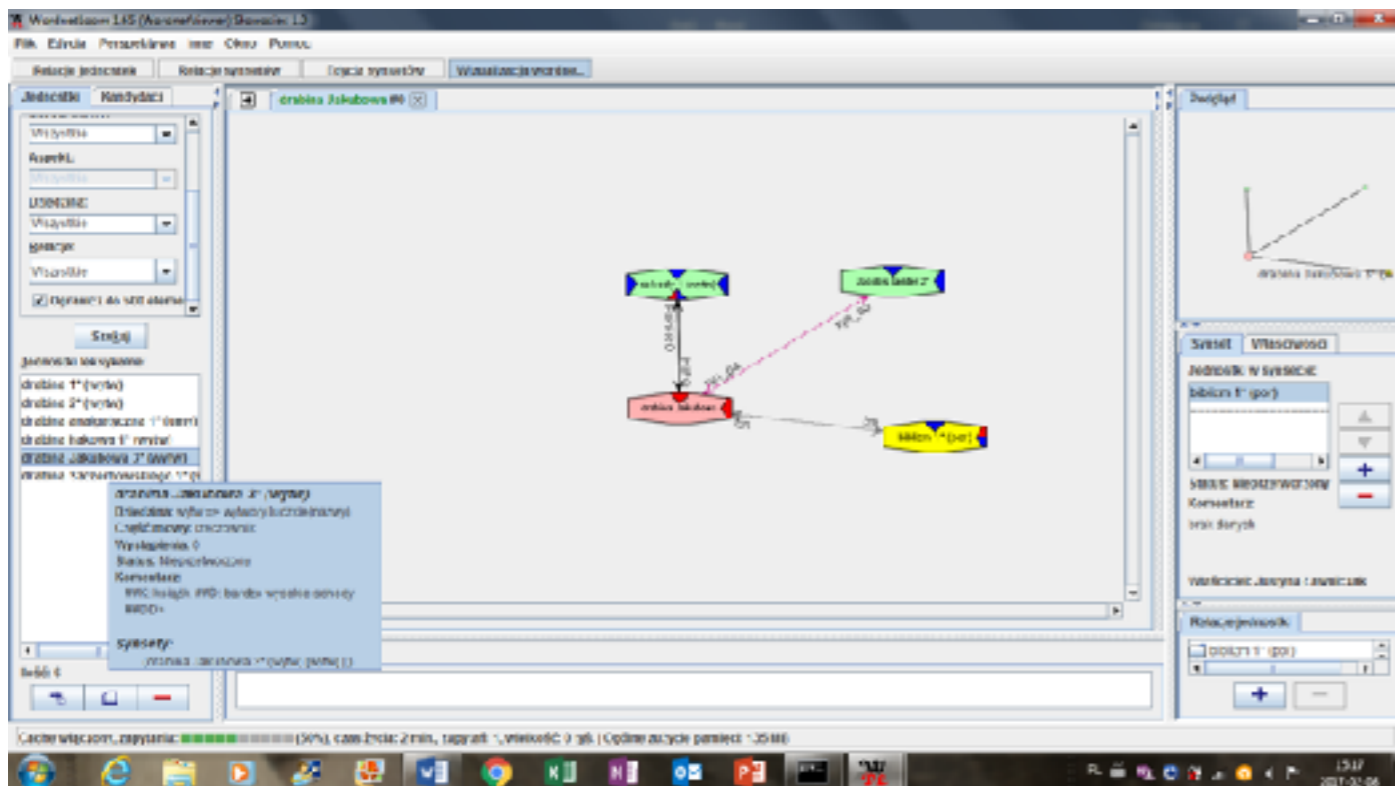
WordnetLoom 1.65 (Nanonetviewer) Słowosieć 1.3

Plik Edycja Perspektywa Inne Okno Pomoc

Relacje jednostek | Relacje synsetów | Edycja synsetów | Wizualizacja synsetów

Jednostki | Kandydaci

Wszystkie

Aspekt:

Wszystkie

DOMENE:

Wszystkie

Relacje:

Wszystkie

Ogranicz do 500 elementów

Szukaj

Jednostki leksykalne

drobina 1* (wytw)
drobina 2* (wytw)
drobina enoplastyczna 1* (wytw)
drobina bakowa 1* (wytw)
drobina Jakubowa 1* (wytw)
drobina Szczerbowskiego 1* (wytw)

drobina Jakubowa 1* (wytw)
Dziedzina: wytwory ludzkie (nazwy)
Część mowy: rzeczownik
Wystąpienia: 0
Status: Nieprzetworzony
Komentarz:
##K: książk. ##D: bardzo wysoka oceny ##DD:

Synsety:
drobina Jakubowa 1* (wytw) [wytw] (1)

Ilość: 6

drobina Jakubowa #0

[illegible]

drobina bakier 2*

drobina Jakubowa

bibliom 1* (por)

Podgląd

drobina Jakubowa 1* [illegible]

Synset | Właściwości

Jednostki w synsecie:

bibliom 1* (por)

Status: Nieprzetworzony

Komentarz:

brak danych

Właściciel: Justyna Lewandczak

Relacje jednostek

bibliom 1* (por)

Cache włączony, zapytania: (30%), czas życia: 2 min, zapytań: 1, wielkość: 0 gb | Ogólne zużycie pamięci: 135 MB

13:17
2017-02-06